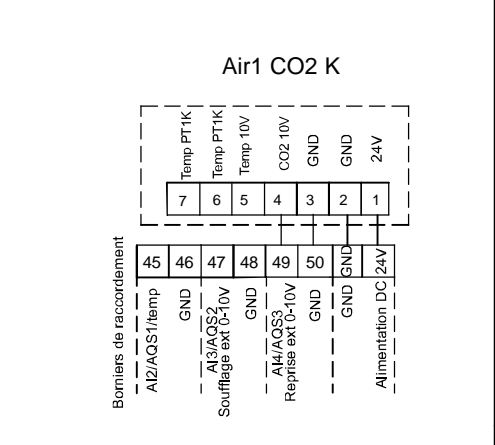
Air1 CO2 K

Temp PT1K
Temp PT1K
Temp 10V
CO2 10V
GND
GND
24V

7 6 5 4 3 2 1

Borniers de raccordement

45 46 47 48 49 50 GND 24V

AI2/AQS1/temp
GND
AI3/AQS2 Soufflage ext 0-10V
GND
AI4/AQS3 Reprise ext 0-10V
GND
GND
Alimentation DC